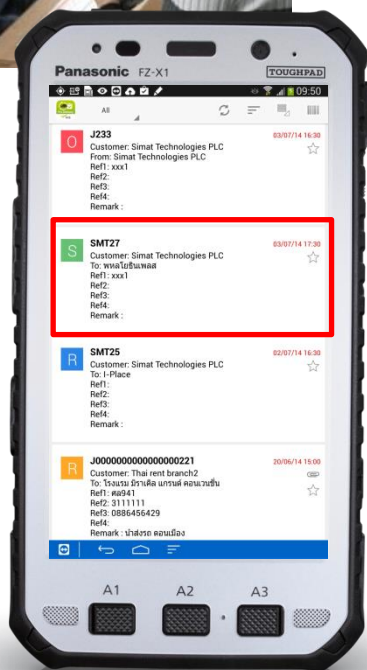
Panasonic FZ-X1
TOUGHPAD

09:50

All

O
J233
03/07/14 16:30
Customer: Simat Technologies PLC
From: Simat Technologies PLC
Ref1: xxx1
Ref2:
Ref3:
Ref4:
Remark :

S
SMT27
03/07/14 17:30
Customer: Simat Technologies PLC
To: พหลโยธินเพลส
Ref1: xxx1
Ref2:
Ref3:
Ref4:
Remark :

R
SMT25
02/07/14 16:30
Customer: Simat Technologies PLC
To: I-Place
Ref1:
Ref2:
Ref3:
Ref4:
Remark :

R
J0000000000000000221
20/06/14 15:00
Customer: Thai rent branch2
To: โรงแรม มิราเคิล แกรนด์ คอนเวนชั่น
Ref1: ตอ941
Ref2: 3111111
Ref3: 0886456429
Ref4:
Remark : นำส่งรถ ดอนเมือง

A1
A2
A3